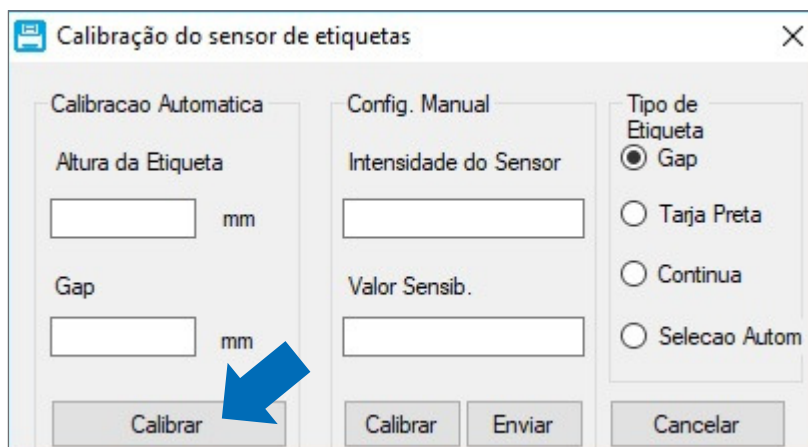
Calibração do sensor de etiquetas

X

Calibracao Automatica

Altura da Etiqueta

mm

Gap

mm

Calibrar

Config. Manual

Intensidade do Sensor

Valor Sensib.

Calibrar

Enviar

Tipo de Etiqueta

Gap

Tarja Preta

Continua

Selecao Autom

Cancelar